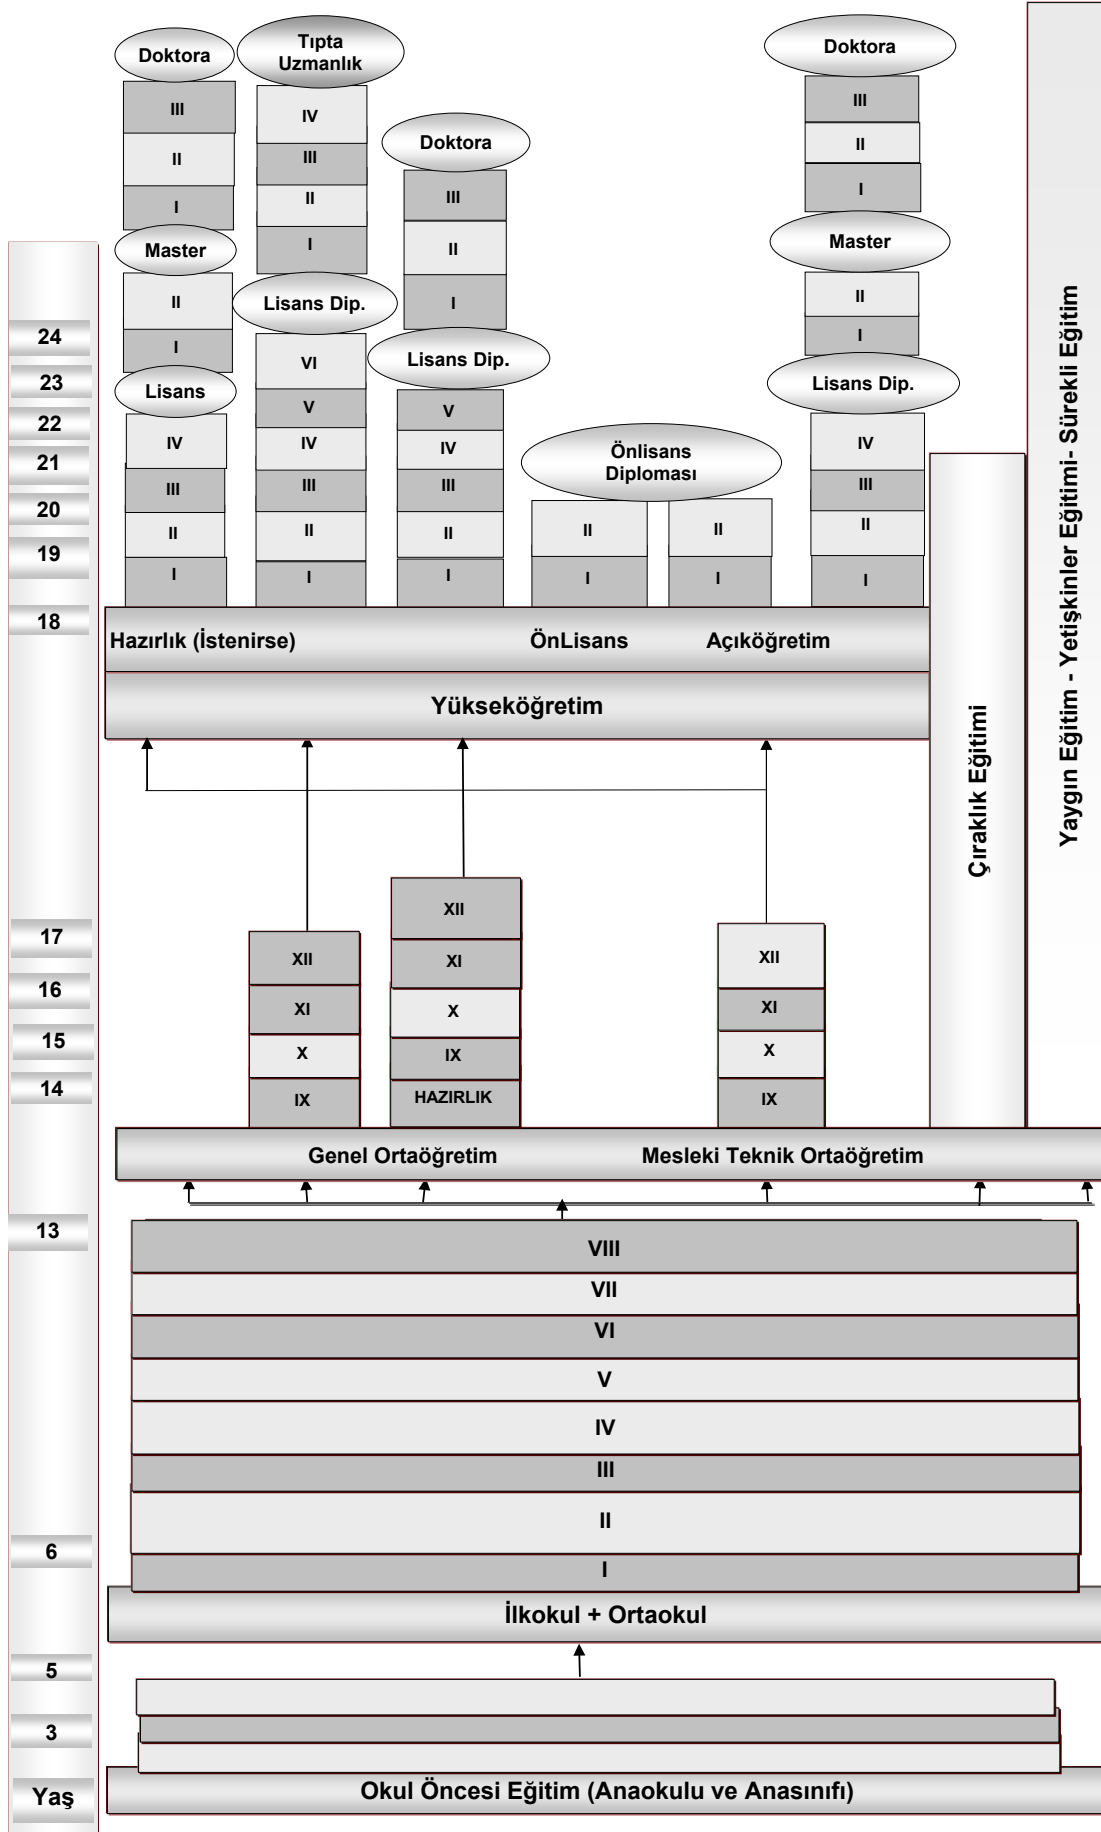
Doktora
III
II
I
Master
II
I
Lisans
IV
III
II
I

Tıpta Uzmanlık
IV
III
II
I
Lisans Dip.
VI
V
IV
III
II
I

Doktora
III
II
I
Lisans Dip.
V
IV
III
II
I

Önlisans Diploması
II
I
II
I

Doktora
III
II
I
Master
II
I
Lisans Dip.
IV
III
II
I

24
23
22
21
20
19
18

Hazırlık (İstenirse) ÖnLisans Açıköğretim
Yükseköğretim

Çıraklık Eğitimi
Yaygın Eğitim - Yetişkinler Eğitimi- Sürekli Eğitim

17
16
15
14

XII
XI
X
IX

XII
XI
X
IX
HAZIRLIK

XII
XI
X
IX

Genel Ortaöğretim Mesleki Teknik Ortaöğretim

13
VIII
VII
VI
V
IV
III
II
6
I
İlkokul + Ortaokul
5
3
Yaş
Okul Öncesi Eğitim (Anaokulu ve Anasınıfı)